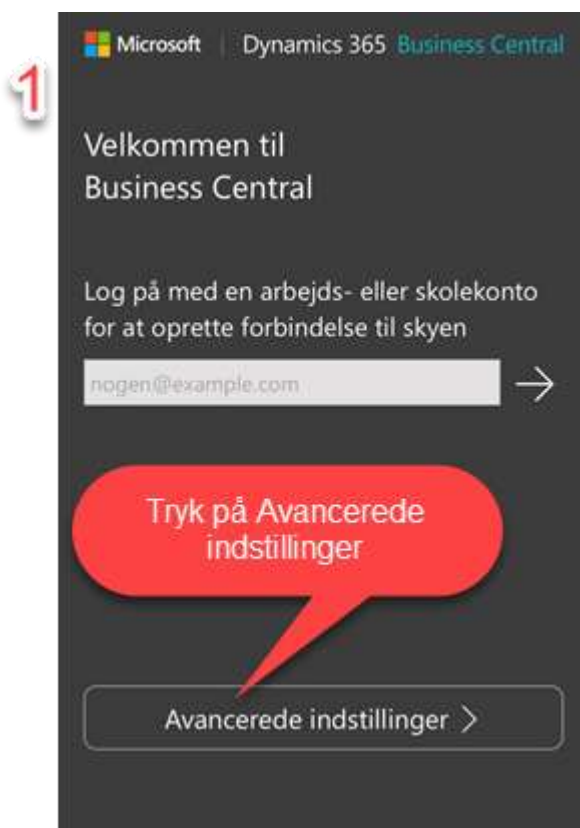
1

Microsoft | Dynamics 365 Business Central

Velkommen til Business Central

Log på med en arbejds- eller skolekonto for at oprette forbindelse til skyen

nogen@example.com

→

Tryk på Avancerede indstillinger

Avancerede indstillinger >